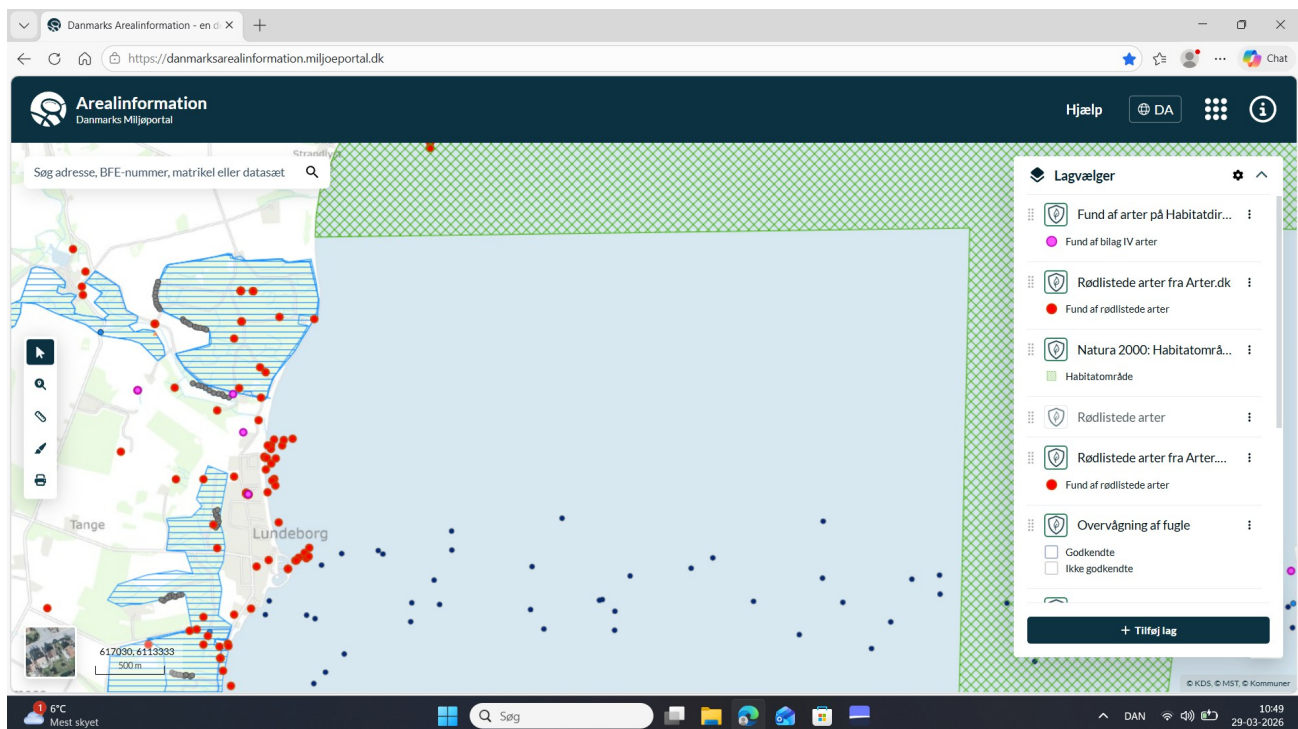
Danmarks Arealinformation - en d ×
+
https://danmarksarealinformation.miljoeportal.dk
Chat

Arealinformation
Danmarks Miljøportal
Hjælp
DA

Søg adresse, BFE-nummer, matrikel eller datasæt

Strandly

Tange
Lundeborg

617030, 6113333
500 m

Lagvælger
Fund af arter på Habitatdir...
Fund af bilag IV arter
Rødlistede arter fra Arter.dk
Fund af rødlistede arter
Natura 2000: Habitatområ...
Habitatområde
Rødlistede arter
Rødlistede arter fra Arter....
Fund af rødlistede arter
Overvågning af fugle
Godkendte
Ikke godkendte
+ Tilføj lag

© KDS, © MST, © Kommuner

1 6°C
Mest skyet
Søg
DAN
10:49
29-03-2026